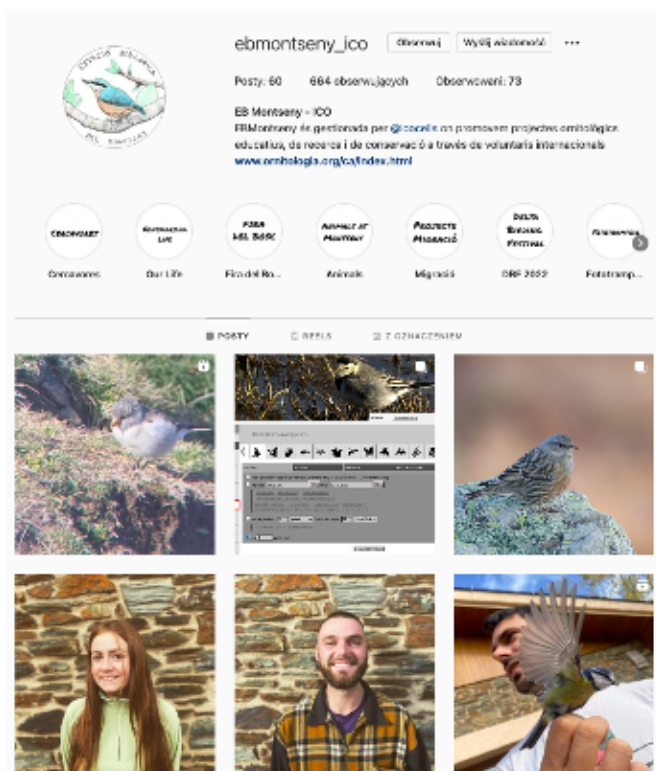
ebmontseny_ico Obserwuj Wyślij wiadomość ···

Posty: 60 664 obserwujących Obserwowani: 73

EB Montseny - ICO
EBMontseny és gestionada per @icocells on promovem projectes ornitològics educatius, de recerca i de conservació a través de voluntariat internacionals
www.ornitologia.org/ca/index.html

Ceravorem Our Life Fira del Ro... Animals Migració DRF 2022 Fototramp...

POSTY REELS Z OZNACZENIEM